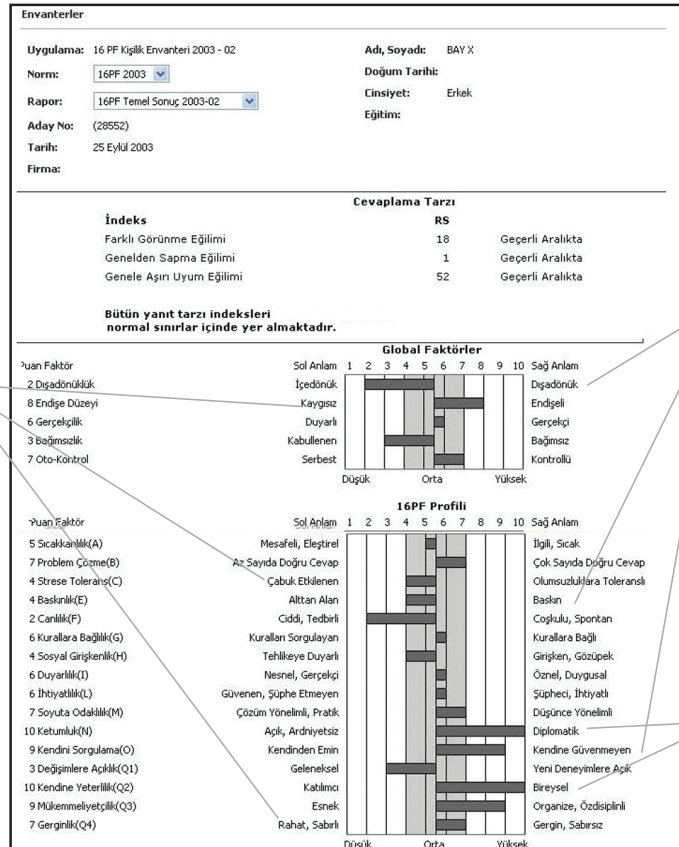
Envanterler

Uygulama: 16 PF Kişilik Envanteri 2003 - 02
Norm: 16PF 2003
Rapor: 16PF Temel Sonuç 2003-02
Aday No: (28552)
Tarih: 25 Eylül 2003
Firma:

Adı, Soyadı: BAY X
Doğum Tarihi:
Cinsiyet: Erkek
Eğitim:

Cevaplama Tarzı

| İndeks | RS | |
|---|---|---|
| Farklı Görünme Eğilimi | 18 | Geçerli Aralıkta |
| Genelden Sapma Eğilimi | 1 | Geçerli Aralıkta |
| Genele Aşırı Uyum Eğilimi | 52 | Geçerli Aralıkta |

Bütün yanıt tarzı indeksleri normal sınırlar içinde yer almaktadır.

Global Faktörler

| Puan Faktör | Sol Anlam | 1 2 3 4 5 6 7 8 9 10 | Sağ Anlam |
|---|---|---|---|
| 2 Dışadönüklük | İçedönük | | Dışadönük |
| 8 Endişe Düzeyi | Kaygısız | | Endişeli |
| 6 Gerçekçilik | Duyarlı | | Gerçekçi |
| 3 Bağımsızlık | Kabullenen | | Bağımsız |
| 7 Oto-Kontrol | Serbest | | Kontrollü |

Düşük Orta Yüksek

16PF Profili

| Puan Faktör | Sol Anlam | 1 2 3 4 5 6 7 8 9 10 | Sağ Anlam |
|---|---|---|---|
| 5 Sıcakkanlılık(A) | Mesafeli, Eleştirel | | İlgili, Sıcak |
| 7 Problem Çözme(B) | Az Sayıda Doğru Cevap | | Çok Sayıda Doğru Cevap |
| 4 Strese Toleransı(C) | Çabuk Etkilenen | | Olumsuzluklara Toleranslı |
| 4 Baskınlık(E) | Alttan Alan | | Baskın |
| 2 Canlılık(F) | Ciddi, Tedbirli | | Coşkulu, Spontan |
| 6 Kurallara Bağlılık(G) | Kuralları Sorgulayan | | Kurallara Bağlı |
| 4 Sosyal Girişkenlik(H) | Tehlikeye Duyarlı | | Girişken, Gözüpek |
| 6 Duyarlılık(I) | Nesnel, Gerçekçi | | Öznel, Duygusal |
| 6 İhtiyatlılık(L) | Güvenen, Şüphe Etmeyen | | Şüpheci, İhtiyatlı |
| 7 Soyuta Odaklılık(M) | Çözüm Yönelimli, Pratik | | Düşünce Yönelimli |
| 10 Ketumluk(N) | Açık, Ardniyetsiz | | Diplomatik |
| 9 Kendini Sorgulama(O) | Kendinden Emin | | Kendine Güvenmeyen |
| 3 Değişimlere Açıklık(Q1) | Geleneksel | | Yeni Deneyimlere Açık |
| 10 Kendine Yeterlilik(Q2) | Katılımcı | | Bireysel |
| 9 Mükemmeliyetçilik(Q3) | Esnek | | Organize, Özdisiplinli |
| 7 Gerginlik(Q4) | Rahat, Sabırlı | | Gergin, Sabırsız |

Düşük Orta Yüksek